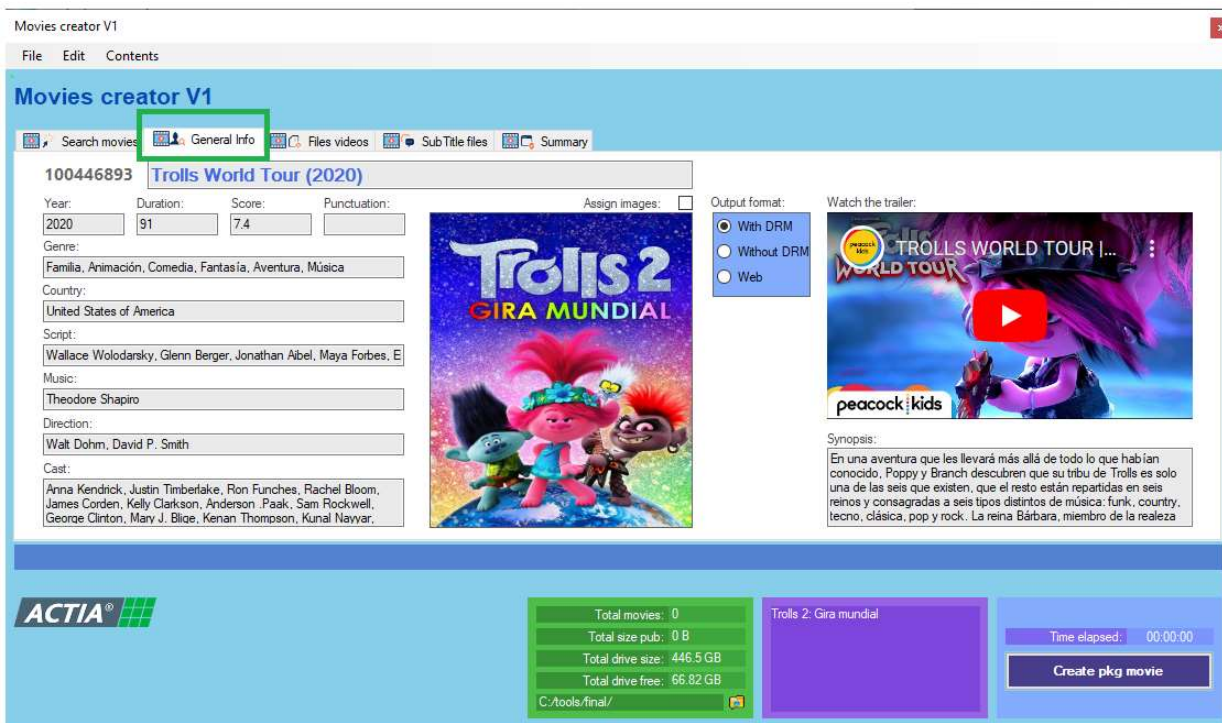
Movies creator V1

File Edit Contents

Movies creator V1

Search movies | General Info | Files videos | SubTitle files | Summary

100446893 Trolls World Tour (2020)

Year: 2020
Duration: 91
Score: 7.4
Punctuation:

Genre:
Familia, Animación, Comedia, Fantasía, Aventura, Música

Country:
United States of America

Script:
Wallace Wolodarsky, Glenn Berger, Jonathan Aibel, Maya Forbes, E

Music:
Theodore Shapiro

Direction:
Walt Dohrn, David P. Smith

Cast:
Anna Kendrick, Justin Timberlake, Ron Funches, Rachel Bloom, James Corden, Kelly Clarkson, Anderson .Paak, Sam Rockwell, George Clinton, Mary J. Blige, Kenan Thompson, Kunal Nayyar,

Assign images:

Trolls 2
GIRA MUNDIAL

Output format:
With DRM
Without DRM
Web

Watch the trailer:
peacock kids
TROLLS WORLD TOUR |...
WORLD TOUR
peacock kids

Synopsis:
En una aventura que les llevará más allá de todo lo que habían conocido, Poppy y Branch descubren que su tribu de Trolls es solo una de las seis que existen, que el resto están repartidas en seis reinos y consagradas a seis tipos distintos de música: funk, country, tecno, clásica, pop y rock. La reina Bárbara, miembro de la realeza

ACTIA®

Total movies: 0
Total size pub: 0 B
Total drive size: 446.5 GB
Total drive free: 66.82 GB
C:/tools/final/

Trolls 2: Gira mundial

Time elapsed: 00:00:00

Create pkg movie